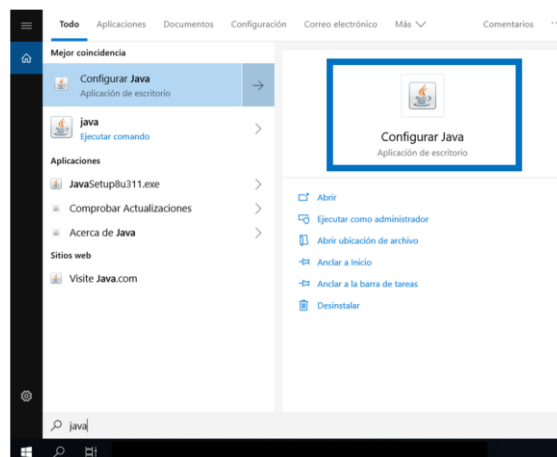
Todo Aplicaciones Documentos Configuración Correo electrónico Más Comentarios

Mejor coincidencia

Configurar Java
Aplicación de escritorio

java
Ejecutar comando

Aplicaciones

JavaSetup8u311.exe

Comprobar Actualizaciones

Acerca de Java

Sitios web

Visite Java.com

Configurar Java
Aplicación de escritorio

Abrir

Ejecutar como administrador

Abrir ubicación de archivo

Anclar a Inicio

Anclar a la barra de tareas

Desinstalar

java